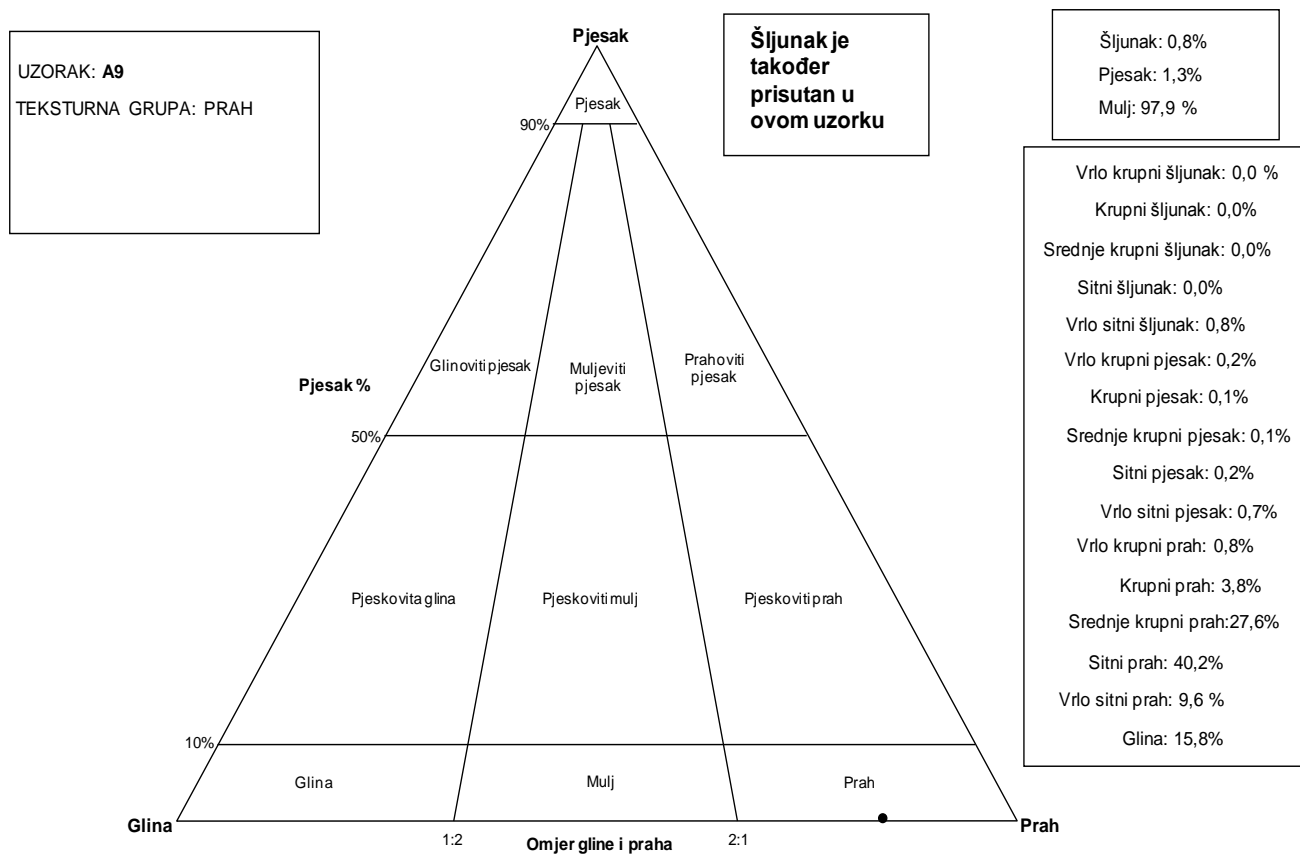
UZORAK: **A9**

TEKSTURNA GRUPA: PRAH

Pjesak

**Šljunak je također prisutan u ovom uzorku**

Šljunak: 0,8%
Pjesak: 1,3%
Mulj: 97,9 %

Vrlo krupni šljunak: 0,0 %
Krupni šljunak: 0,0%
Srednje krupni šljunak: 0,0%
Sitni šljunak: 0,0%
Vrlo sitni šljunak: 0,8%
Vrlo krupni pjesak: 0,2%
Krupni pjesak: 0,1%
Srednje krupni pjesak: 0,1%
Sitni pjesak: 0,2%
Vrlo sitni pjesak: 0,7%
Vrlo krupni prah: 0,8%
Krupni prah: 3,8%
Srednje krupni prah:27,6%
Sitni prah: 40,2%
Vrlo sitni prah: 9,6 %
Glina: 15,8%

Pjesak

90%

Glinoviti pjesak

Muljeviti pjesak

Prahoviti pjesak

Pjesak %

50%

Pjeskovita glina

Pjeskoviti mulj

Pjeskoviti prah

10%

Glina

Mulj

Prah

Glina

1:2

Omjer gline i praha

2:1

Prah